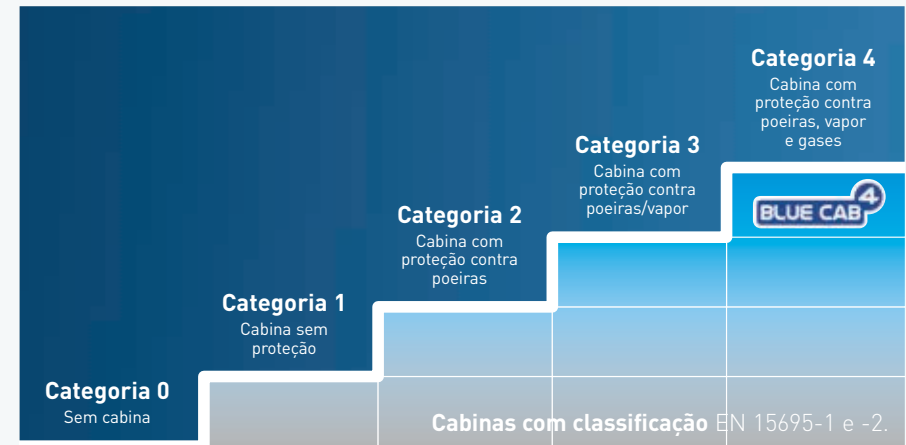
Categoria 4
Cabina com proteção contra poeiras, vapor e gases

Categoria 3
Cabina com proteção contra poeiras/vapor

BLUE CAB 4

Categoria 2
Cabina com proteção contra poeiras

Categoria 1
Cabina sem proteção

Categoria 0
Sem cabina

Cabinas com classificação EN 15695-1 e -2.